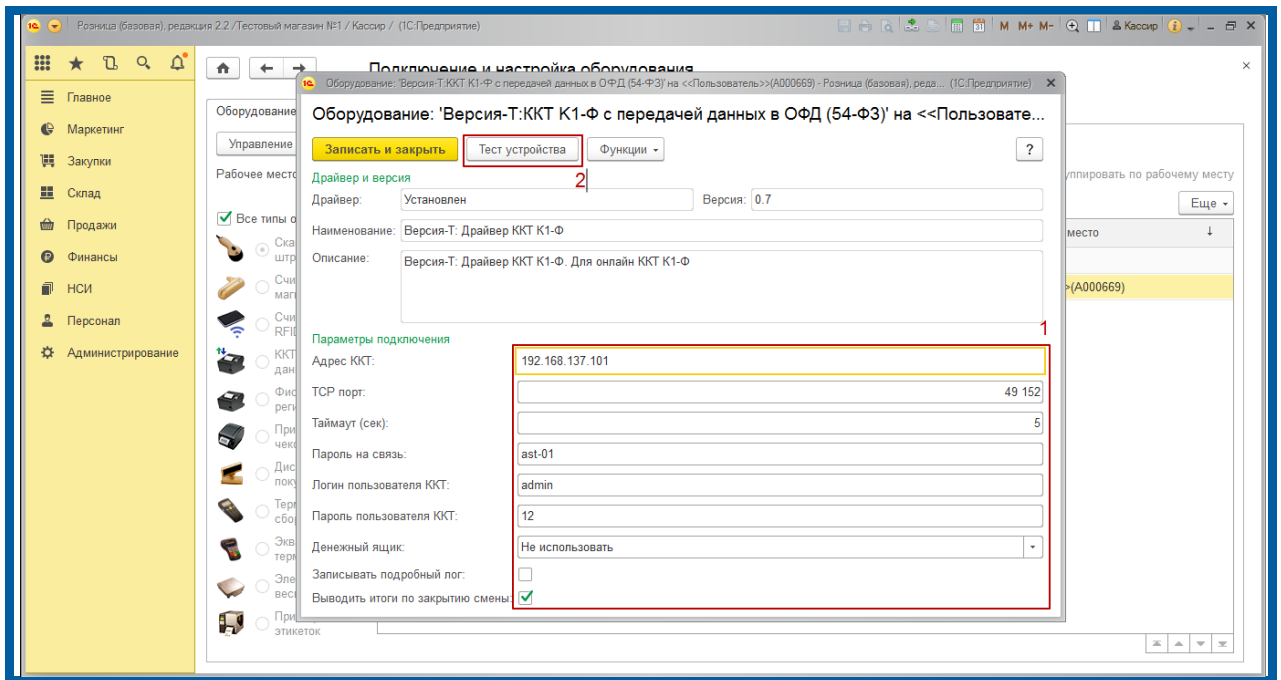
Розница (базовая), редакция 2.2 / Тестовый магазин №1 / Кассир / (1С:Предприятие)

M M+ M- Кассир

Главное
Маркетинг
Закупки
Склад
Продажи
Финансы
НСИ
Персонал
Администрирование

Подключение и настройка оборудования

Оборудование
Управление
Рабочее место
Все типы о
Ска штр
Счи маг
Счи RFID
ККТ дан
Фис реги
При чеко
Дис поку
Терм сбор
Экв терм
Эле вес
При этикеток

уппировать по рабочему месту
Еще
место
>>(A000669)

Оборудование: 'Версия-Т:ККТ К1-Ф с передачей данных в ОФД (54-ФЗ)' на <<Пользователь>>(A000669) - Розница (базовая), реда... (1С:Предприятие)

Оборудование: 'Версия-Т:ККТ К1-Ф с передачей данных в ОФД (54-ФЗ)' на <<Пользовате...

Записать и закрыть
Тест устройства
Функции
?
2

Драйвер и версия
Драйвер: Установлен
Версия: 0.7
Наименование: Версия-Т: Драйвер ККТ К1-Ф
Описание: Версия-Т: Драйвер ККТ К1-Ф. Для онлайн ККТ К1-Ф

1
Параметры подключения
Адрес ККТ: 192.168.137.101
TCP порт: 49 152
Таймаут (сек): 5
Пароль на связь: ast-01
Логин пользователя ККТ: admin
Пароль пользователя ККТ: 12
Денежный ящик: Не использовать
Записывать подробный лог:
Выводить итоги по закрытию смены: